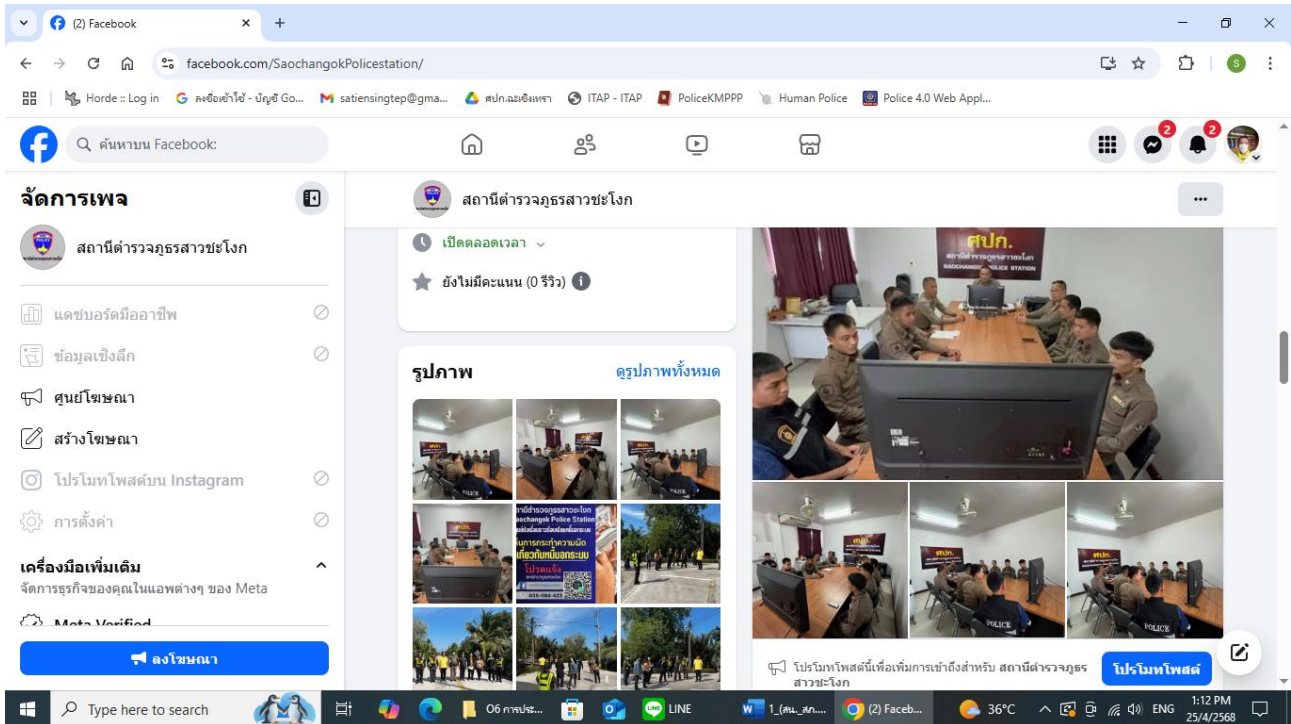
(2) Facebook
facebook.com/SaochangokPolicestation/
Horde :: Log in
ลงชื่อเข้าใช้ - บัญชี Go...
satiensingtep@gma...
สปก.ฉะเชิงเทรา
ITAP - ITAP
PoliceKMPPP
Human Police
Police 4.0 Web Appl...

ค้นหาบน Facebook
2
2

จัดการเพจ
สถานีตำรวจภูธรสาวชะโงก
แดชบอร์ดมืออาชีพ
ข้อมูลเชิงลึก
ศูนย์โฆษณา
สร้างโฆษณา
โปรโมทโพสต์บน Instagram
การตั้งค่า
เครื่องมือเพิ่มเติม
จัดการธุรกิจของคุณในแอพต่างๆ ของ Meta
Meta Verified
ลงโฆษณา

สถานีตำรวจภูธรสาวชะโงก
เปิดตลอดเวลา
ยังไม่มีคะแนน (0 รีวิว)
รูปภาพ
ดูรูปภาพทั้งหมด

ศปก.
สถานีตำรวจภูธรสาวชะโงก
SAOCHANGOK POLICE STATION
POLICE

สถานีตำรวจภูธรสาวชะโงก
Saochangok Police Station
เกี่ยวกับหมิ่นสถาบัน
โปรดแจ้ง

โปรโมทโพสต์นี้เพื่อเพิ่มการเข้าถึงสำหรับ สถานีตำรวจภูธรสาวชะโงก
โปรโมทโพสต์

Type here to search
06 การประ...
LINE
1_(สน._สภ....
(2) Faceb...
36°C
ENG
1:12 PM
25/4/2568